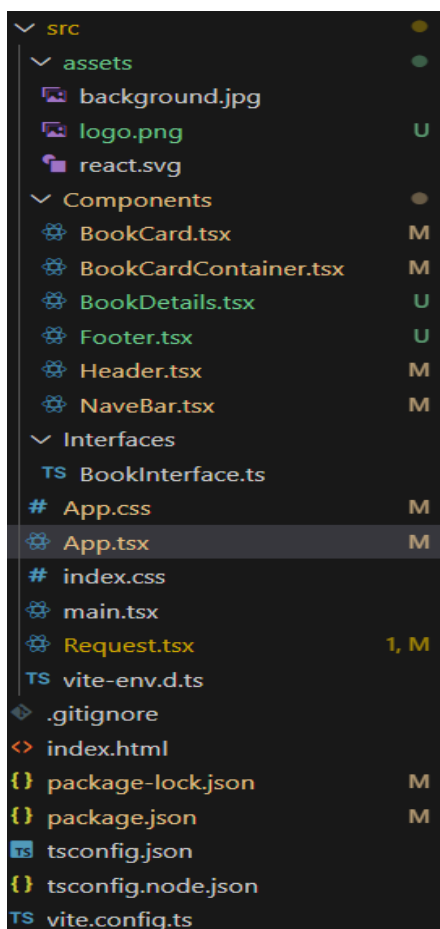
src
assets
background.jpg
logo.png U
react.svg
Components
BookCard.tsx M
BookCardContainer.tsx M
BookDetails.tsx U
Footer.tsx U
Header.tsx M
NaveBar.tsx M
Interfaces
TS BookInterface.ts
# App.css M
App.tsx M
# index.css
main.tsx
Request.tsx 1, M
TS vite-env.d.ts
.gitignore
<> index.html
{} package-lock.json M
{} package.json M
TS tsconfig.json
{} tsconfig.node.json
TS vite.config.ts